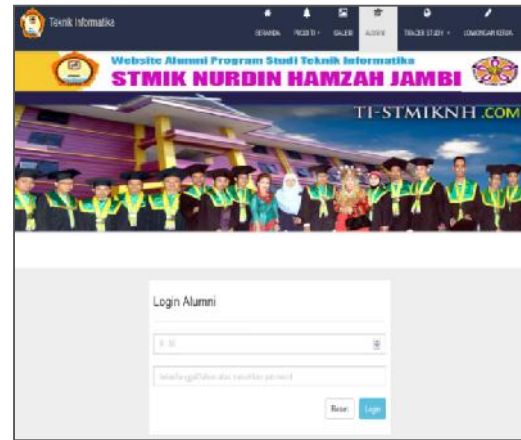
Teknik Informatika

BERANDA PROFIL ▾ GALERI ALUMNI TRACER STUDY ▾ LOWONGAN KERJA

Website Alumni Program Studi Teknik Informatika
STMIK NURDIN HAMZAH JAMBI

TI-STMIKNH.COM

Login Alumni

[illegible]

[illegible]

Reset Login